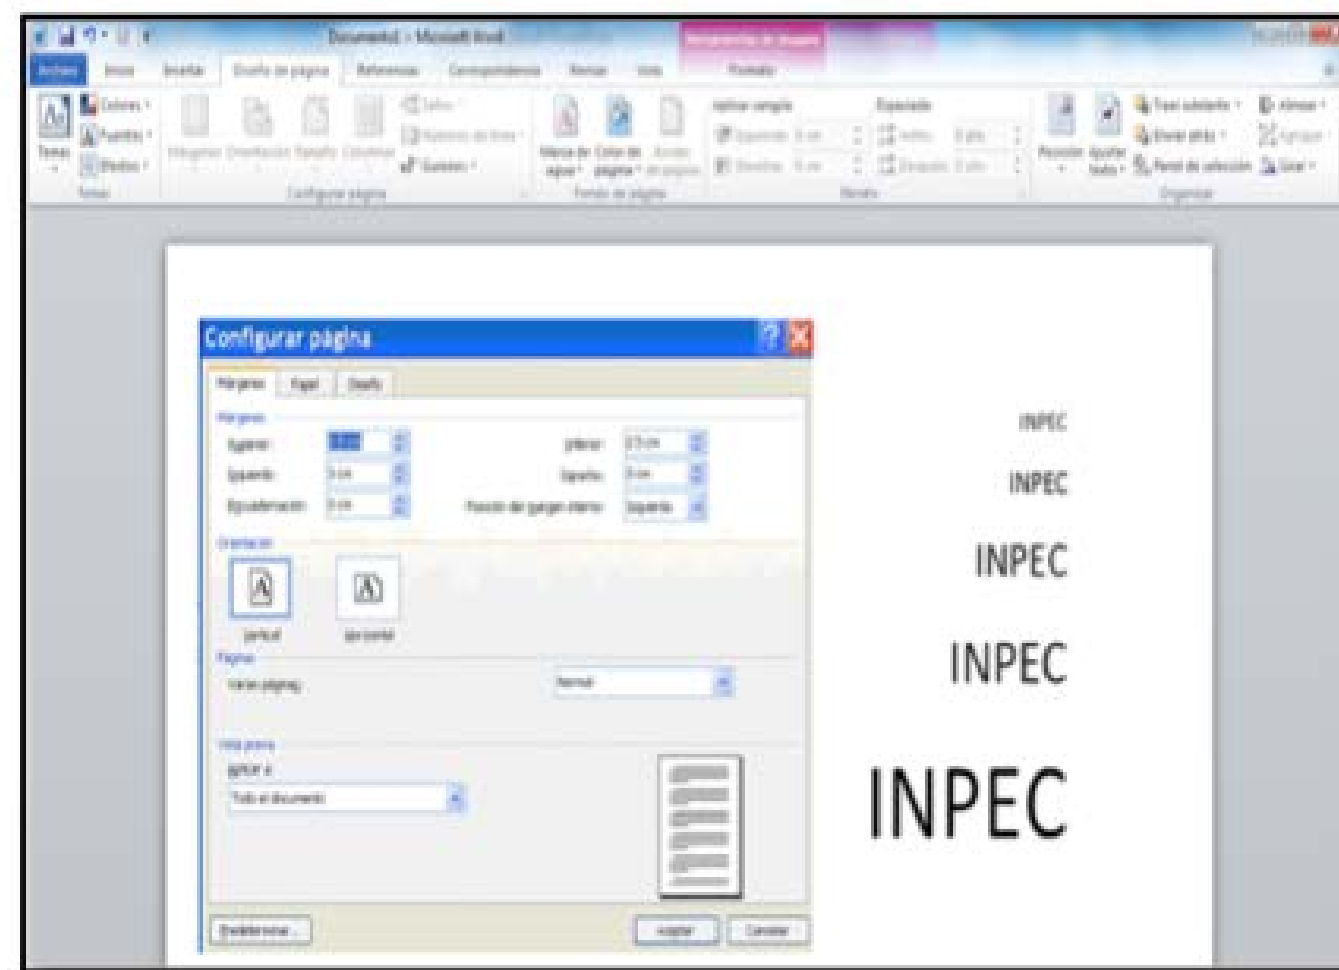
Documento1 - Microsoft Word

Herramientas de dibujo

Archivo Inicio Insertar Diseño de página Referencias Correspondencia Revisar Vista Formato

Temas Colores Fuentes Efectos

Márgenes Orientación Tamaño Columnas Saltos Números de línea Guiones

Configurar página

Marca de agua Color de página Bordes de página

Fondo de página

Aplicar sangría Izquierda Derecha Espaciado Antes Después

Párrafo

Posición Ajustar texto Traer adelante Enviar atrás Panel de selección Alinear Agrupar Girar

Organizar

Configurar página

Márgenes Papel Diseño

Márgenes

Superior: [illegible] Inferior: 2.5 cm

Izquierdo: 3 cm Derecho: 3 cm

Encuadernación: 0 cm Posición del margen interno: Izquierda

Orientación

Vertical Horizontal

Páginas

Varias páginas: Normal

Vista previa

Aplicar a:

Todo el documento

Predeterminar... Aceptar Cancelar

INPEC

INPEC

INPEC

INPEC

INPEC